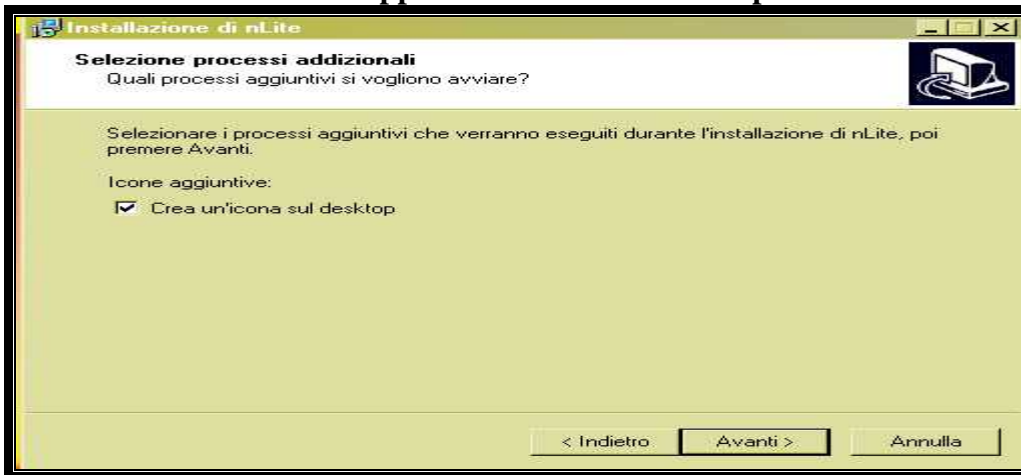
Installazione di nLite

Selezione processi addizionali
Quali processi aggiuntivi si vogliono avviare?

Selezionare i processi aggiuntivi che verranno eseguiti durante l'installazione di nLite, poi premere Avanti.

Icone aggiuntive:

Crea un'icona sul desktop

< Indietro Avanti > Annulla